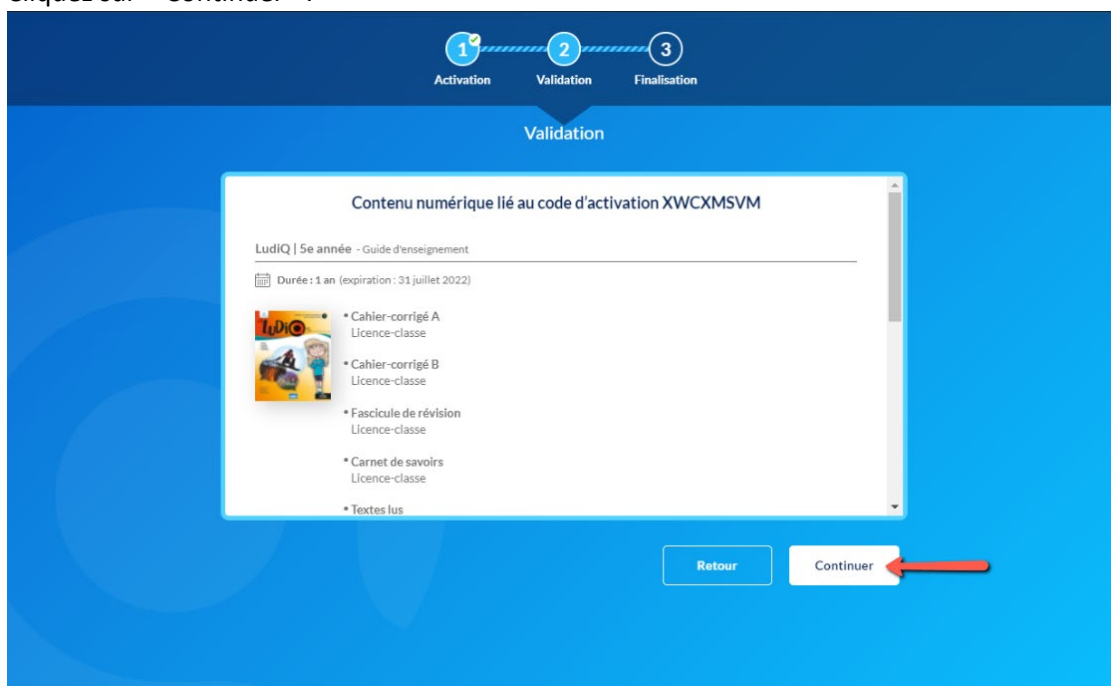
Cliquez sur « Continuer ».

1 Activation
2 Validation
3 Finalisation

Validation

Contenu numérique lié au code d'activation XWCXMSVM

LudiQ | 5e année - Guide d'enseignement

Durée : 1 an (expiration : 31 juillet 2022)

LUDIQ

• Cahier-corrigé A
Licence-classe

• Cahier-corrigé B
Licence-classe

• Fascicule de révision
Licence-classe

• Carnet de savoirs
Licence-classe

• Textes lus

Retour

Continuer